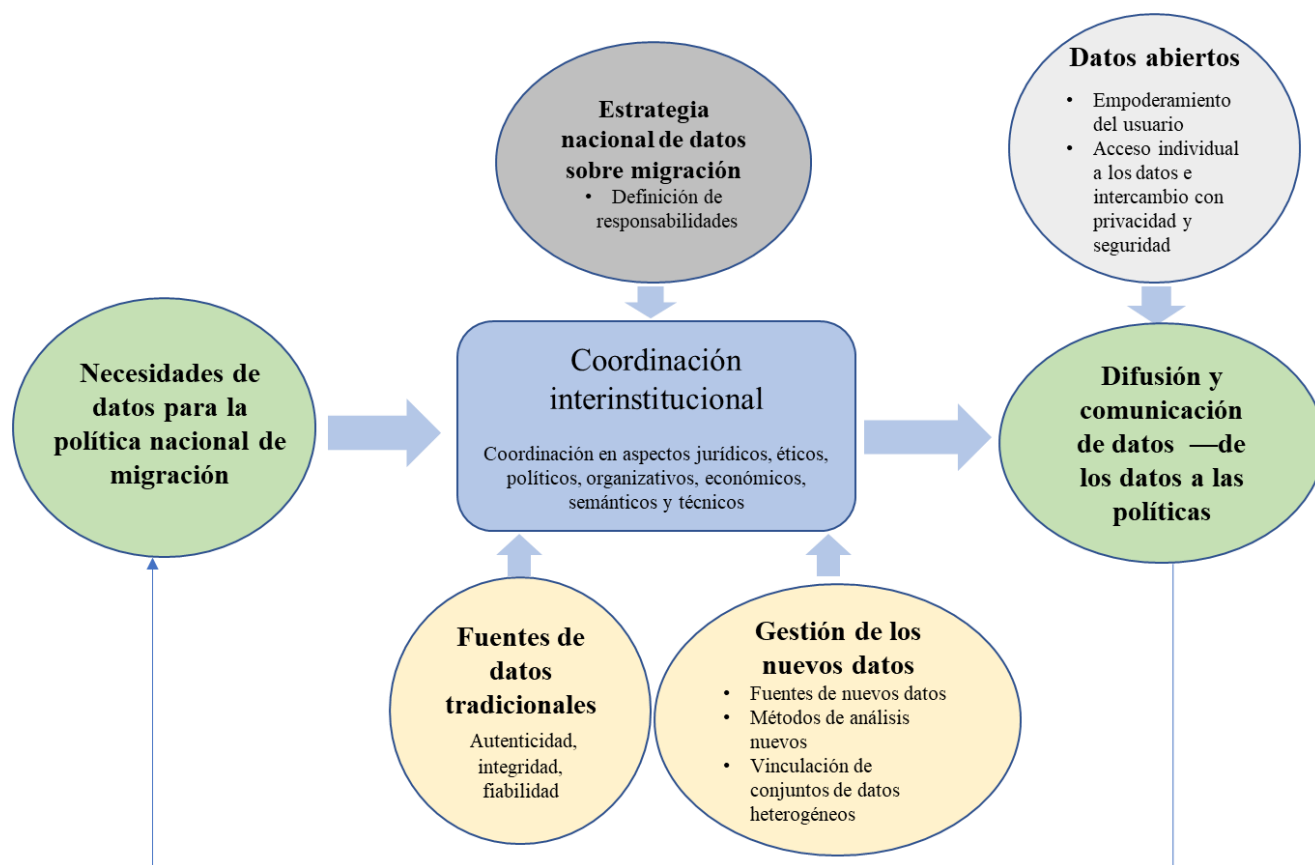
Estrategia nacional de datos sobre migración
• Definición de responsabilidades

Datos abiertos
• Empoderamiento del usuario
• Acceso individual a los datos e intercambio con privacidad y seguridad

Necesidades de datos para la política nacional de migración

Coordinación interinstitucional

Coordinación en aspectos jurídicos, éticos, políticos, organizativos, económicos, semánticos y técnicos

Difusión y comunicación de datos —de los datos a las políticas

Fuentes de datos tradicionales
Autenticidad, integridad, fiabilidad

Gestión de los nuevos datos
• Fuentes de nuevos datos
• Métodos de análisis nuevos
• Vinculación de conjuntos de datos heterogéneos